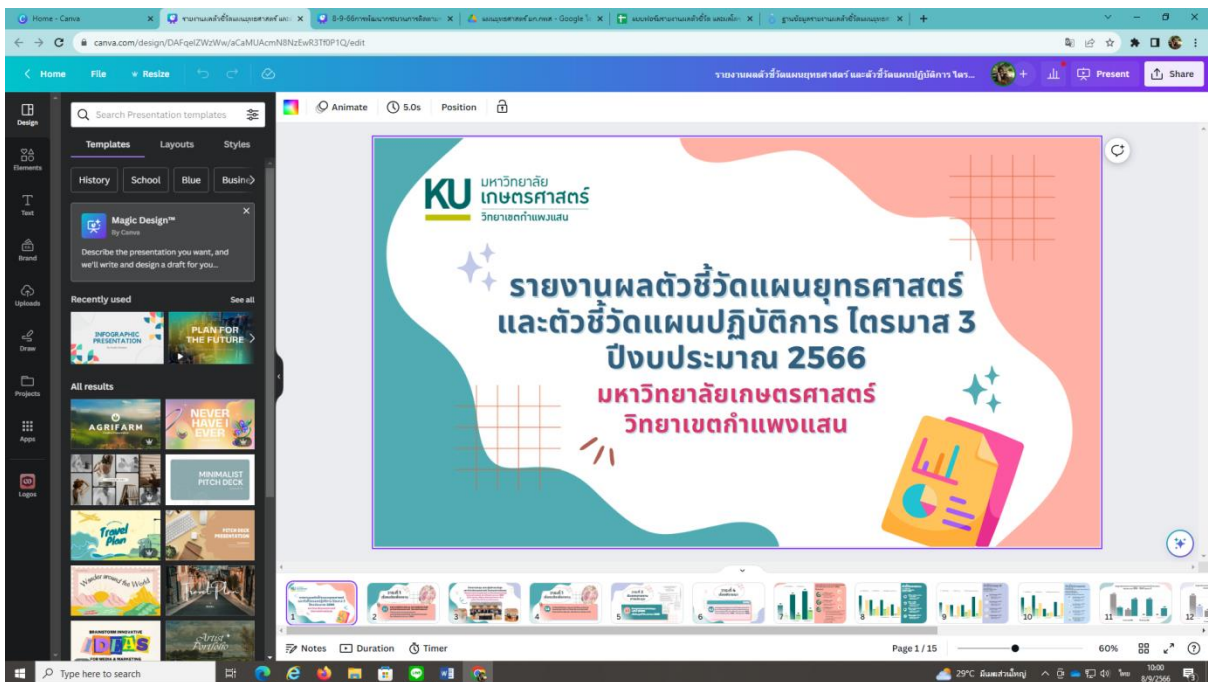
Home - Canva
รายงานผลตัวชี้วัดแผนยุทธศาสตร์และ
8-9-66การพัฒนาการบริหารการจัดการ
แผนยุทธศาสตร์ มก.กพส - Google
แบบฟอร์มรายงานผลตัวชี้วัด แผนปฏิบัติ
ฐานข้อมูลรายงานผลตัวชี้วัดแผนยุทธศ

canva.com/design/DAFqeIZWzWw/aCaMUAcmN8NzEwR3Tf0P1Q/edit

Home File Resize
รายงานผลตัวชี้วัดแผนยุทธศาสตร์ และตัวชี้วัดแผนปฏิบัติการ ไตร...
Present Share

Design
Elements
Text
Brand
Uploads
Draw
Projects
Apps
Logos

Search Presentation templates
Templates Layouts Styles
History School Blue Busine

Magic Design™
By Canva
Describe the presentation you want, and we'll write and design a draft for you...

Recently used See all
INFOGRAPHIC PRESENTATION
PLAN FOR THE FUTURE

All results
AGRIFARM
NEVER HAVE I EVER
MINIMALIST PITCH DECK
Travel Plan
PITCH DECK PRESENTATION
Wander around the World
Travel Plan
BRAINSTORM INNOVATIVE IDEAS FOR MEDIA & MARKETING
Artist Portfolio

Animate 5.0s Position

KU มหาวิทยาลัยเกษตรศาสตร์ วิทยาเขตกำแพงแสน

รายงานผลตัวชี้วัดแผนยุทธศาสตร์ และตัวชี้วัดแผนปฏิบัติการ ไตรมาส 3 ปีงบประมาณ 2566
มหาวิทยาลัยเกษตรศาสตร์ วิทยาเขตกำแพงแสน

1 2 3 4 5 6 7 8 9 10 11 12

Notes Duration Timer
Page 1 / 15
60%

Type here to search
29°C มีแดดส่วนใหญ่
10:00
8/9/2566